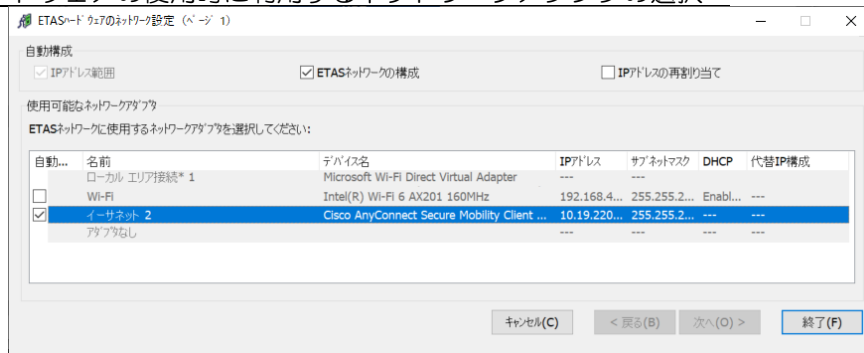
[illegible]
ETASハードウェアのネットワーク設定 (ページ 1)

自動構成
☑ IPアドレス範囲
☑ ETASネットワークの構成
☐ IPアドレスの再割り当て

使用可能なネットワークアダプタ
ETASネットワークに使用するネットワークアダプタを選択してください:

| 自動... | 名前 | デバイス名 | IPアドレス | サブネットマスク | DHCP | 代替IP構成 |
|---|---|---|---|---|---|---|
| | ローカル エリア接続* 1 | Microsoft Wi-Fi Direct Virtual Adapter | --- | --- | | |
| ☐ | Wi-Fi | Intel(R) Wi-Fi 6 AX201 160MHz | 192.168.4... | 255.255.2... | Enabl... | --- |
| ☑ | イーサネット 2 | Cisco AnyConnect Secure Mobility Client ... | 10.19.220... | 255.255.2... | --- | --- |
| | アダプタなし | | --- | --- | --- | --- |

キャンセル(C) < 戻る(B) 次へ(O) > 終了(F)